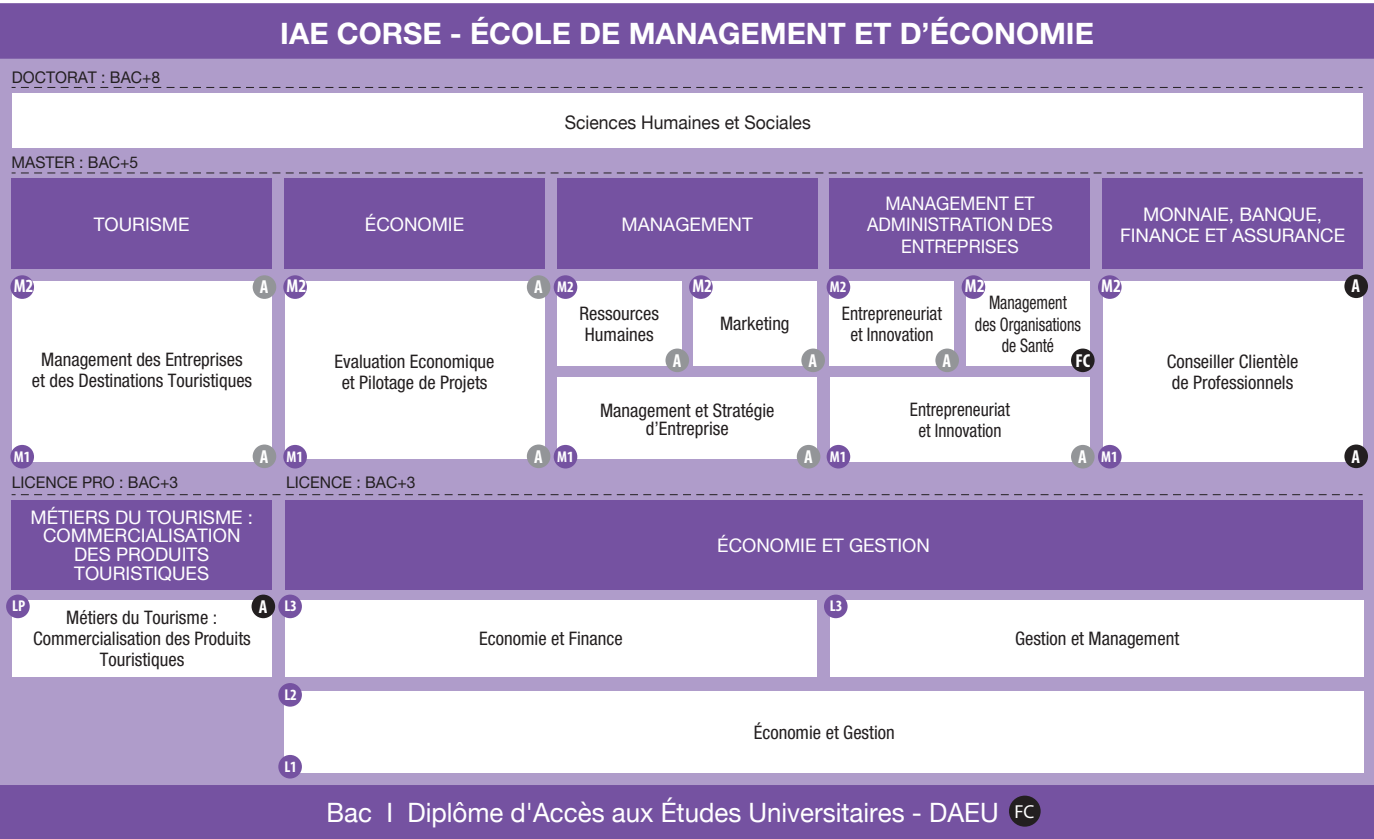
IAE CORSE - ÉCOLE DE MANAGEMENT ET D'ÉCONOMIE

DOCTORAT : BAC+8

Sciences Humaines et Sociales

MASTER : BAC+5

| TOURISME | ÉCONOMIE | MANAGEMENT | MANAGEMENT ET ADMINISTRATION DES ENTREPRISES | MONNAIE, BANQUE, FINANCE ET ASSURANCE |
|---|---|---|---|---|
| M2 A Management des Entreprises et des Destinations Touristiques M1 A | M2 A Evaluation Economique et Pilotage de Projets M1 A | M2 Ressources Humaines A; M2 Marketing A; Management et Stratégie d'Entreprise M1 A | M2 Entrepreneuriat et Innovation A; M2 Management des Organisations de Santé FC; Entrepreneuriat et Innovation M1 A | M2 A Conseiller Clientèle de Professionnels M1 A |

LICENCE PRO : BAC+3

LICENCE : BAC+3

MÉTIERS DU TOURISME : COMMERCIALISATION DES PRODUITS TOURISTIQUES

ÉCONOMIE ET GESTION

LP Métiers du Tourisme : Commercialisation des Produits Touristiques A

L3 Economie et Finance

L3 Gestion et Management

L2 Économie et Gestion L1

Bac I Diplôme d'Accès aux Études Universitaires - DAEU FC